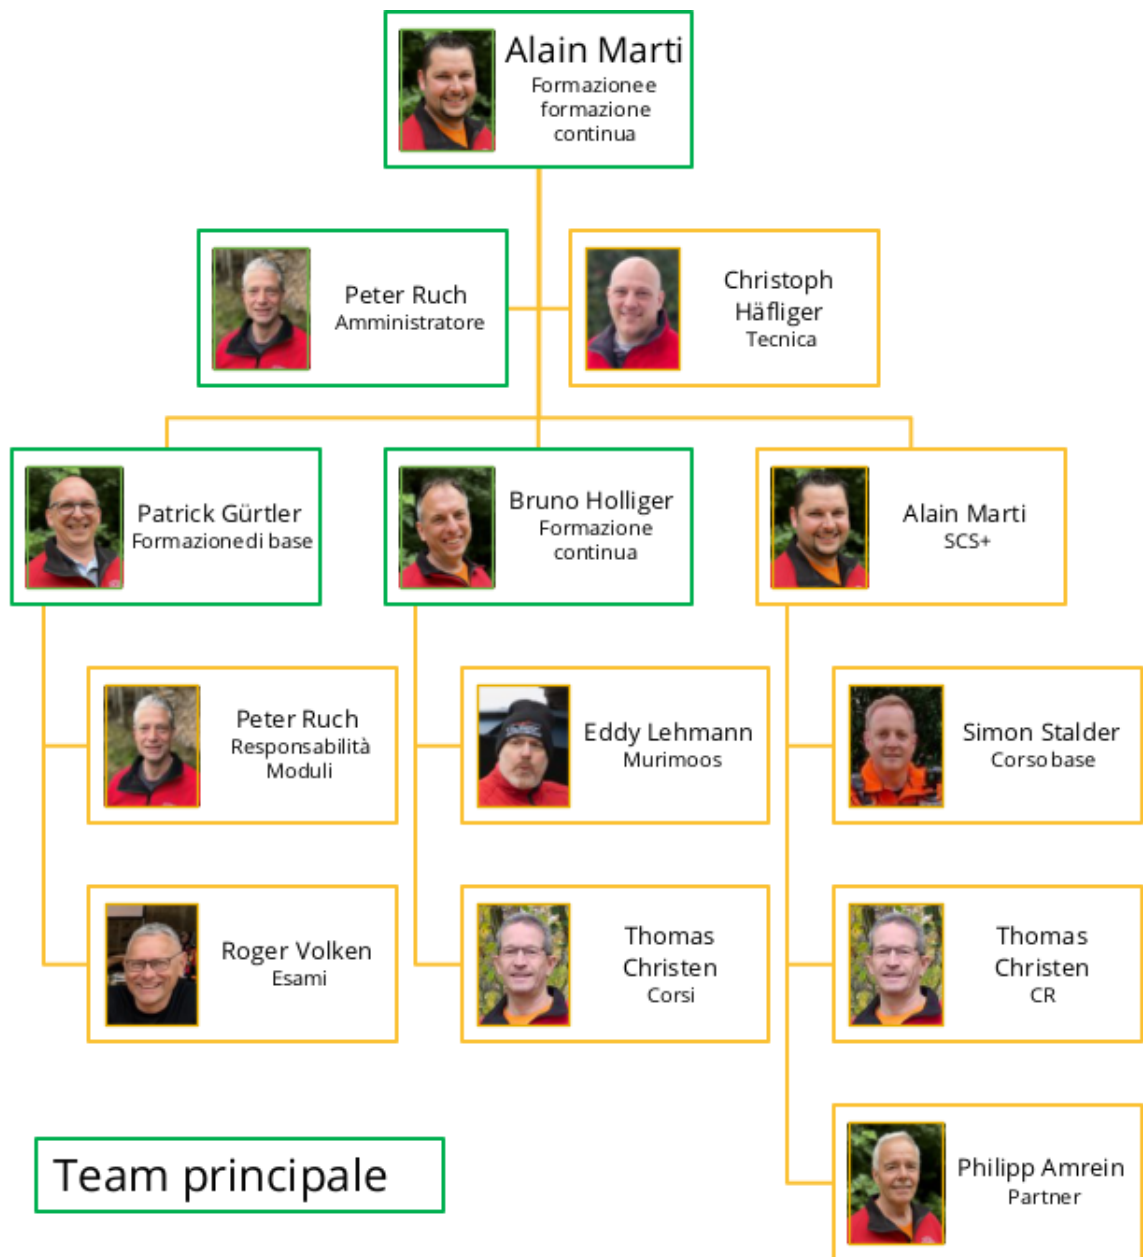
Alain Marti
Formazione e formazione continua

Peter Ruch
Amministratore

Christoph Häfliger
Tecnica

Patrick Gürtler
Formazione di base

Bruno Holliger
Formazione continua

Alain Marti
SCS+

Peter Ruch
Responsabilità Moduli

Eddy Lehmann
Murimoos

Simon Stalder
Corso base

Roger Volken
Esami

Thomas Christen
Corsi

Thomas Christen
CR

Philipp Amrein
Partner

Team principale